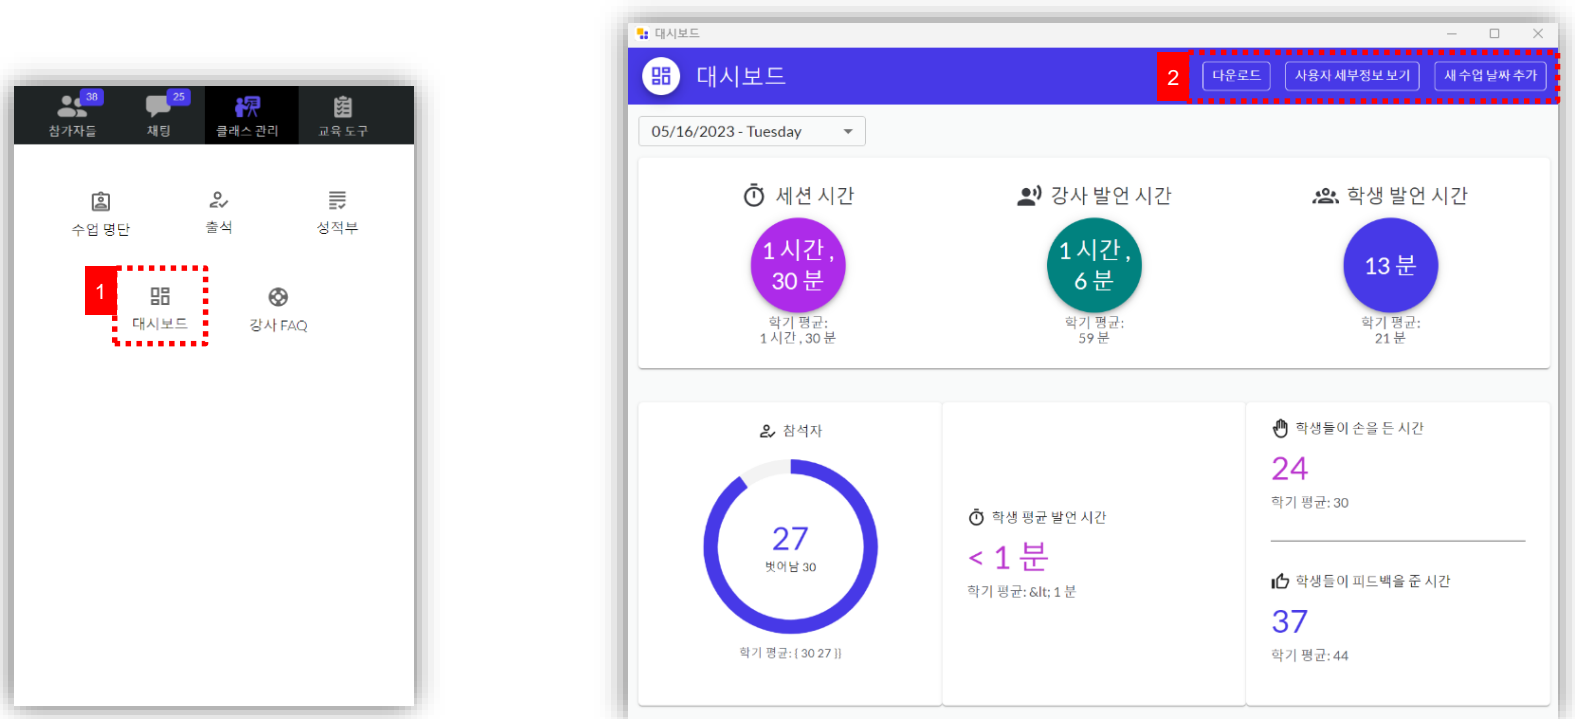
38 참가자들
25 채팅
클래스 관리
교육 도구

수업 명단
출석
성적부

1
대시보드
강사 FAQ

대시보드

대시보드
2
다운로드
사용자 세부정보 보기
새 수업 날짜 추가

05/16/2023 - Tuesday

세션 시간
1 시간 , 30 분
학기 평균: 1 시간 , 30 분

강사 발언 시간
1 시간 , 6 분
학기 평균: 59 분

학생 발언 시간
13 분
학기 평균: 21 분

참석자
27
벗어남 30
학기 평균: [ 30 27 ]]

학생 평균 발언 시간
< 1 분
학기 평균: &lt; 1 분

학생들이 손을 든 시간
24
학기 평균: 30

학생들이 피드백을 준 시간
37
학기 평균: 44